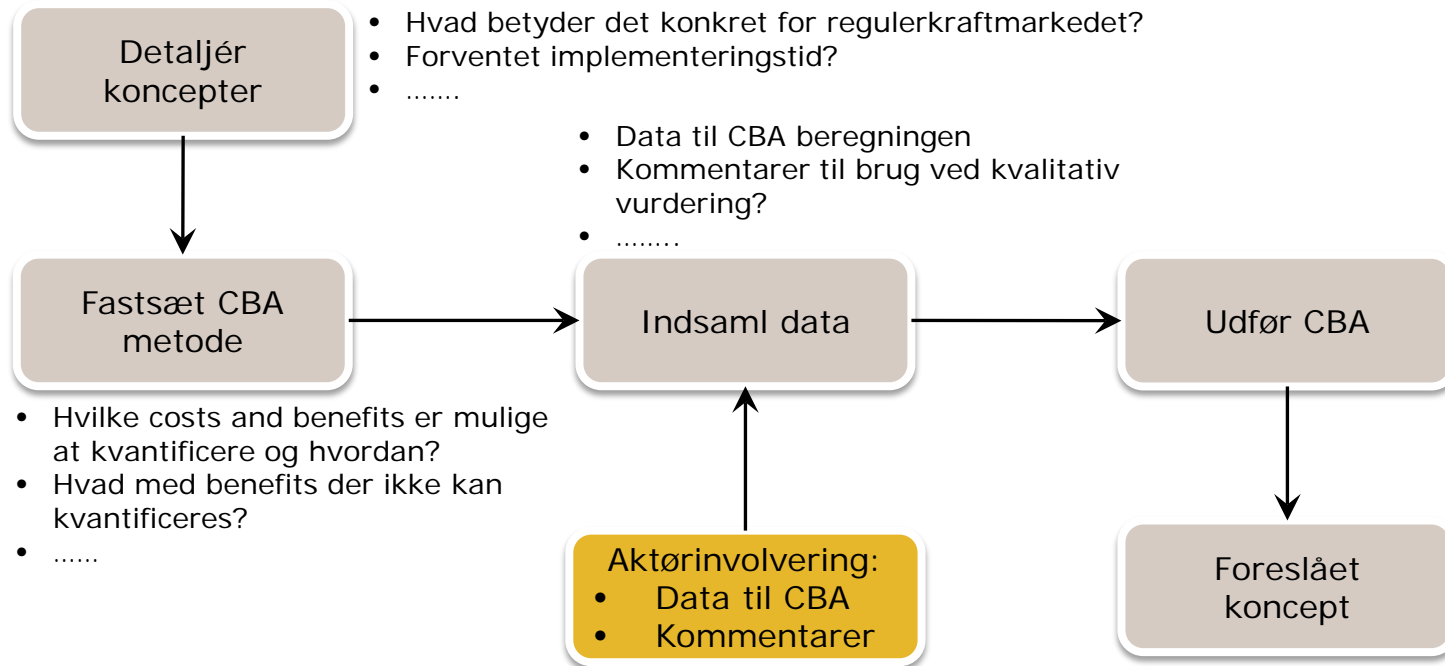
Detaljér koncepter

- Hvad betyder det konkret for regulerkraftmarkedet?
- Forventet implementeringstid?
- …….

- Data til CBA beregningen
- Kommentarer til brug ved kvalitativ vurdering?
- ……..

Fastsæt CBA metode

Indsaml data

Udfør CBA

- Hvilke costs and benefits er mulige at kvantificere og hvordan?
- Hvad med benefits der ikke kan kvantificeres?
- ……

Aktørinvolvering:
- Data til CBA
- Kommentarer

Foreslået koncept